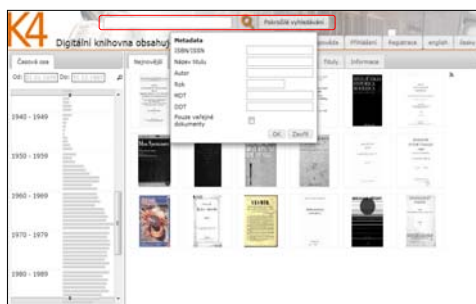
K4

Pokročilé vyhledávání

Digitální knihovna obsahuj

Nápověda Přihlášení Registrace english Seznam

Časová osa

Od: Do:

Nejnovější

Tituly Informace

Metadata

ISBN/ISSN

Název titulu

Autor

Rok

MDT

DDT

Pouze veřejné dokumenty

OK Zavřít

1940 - 1949

1950 - 1959

1960 - 1969

1970 - 1979

1980 - 1989